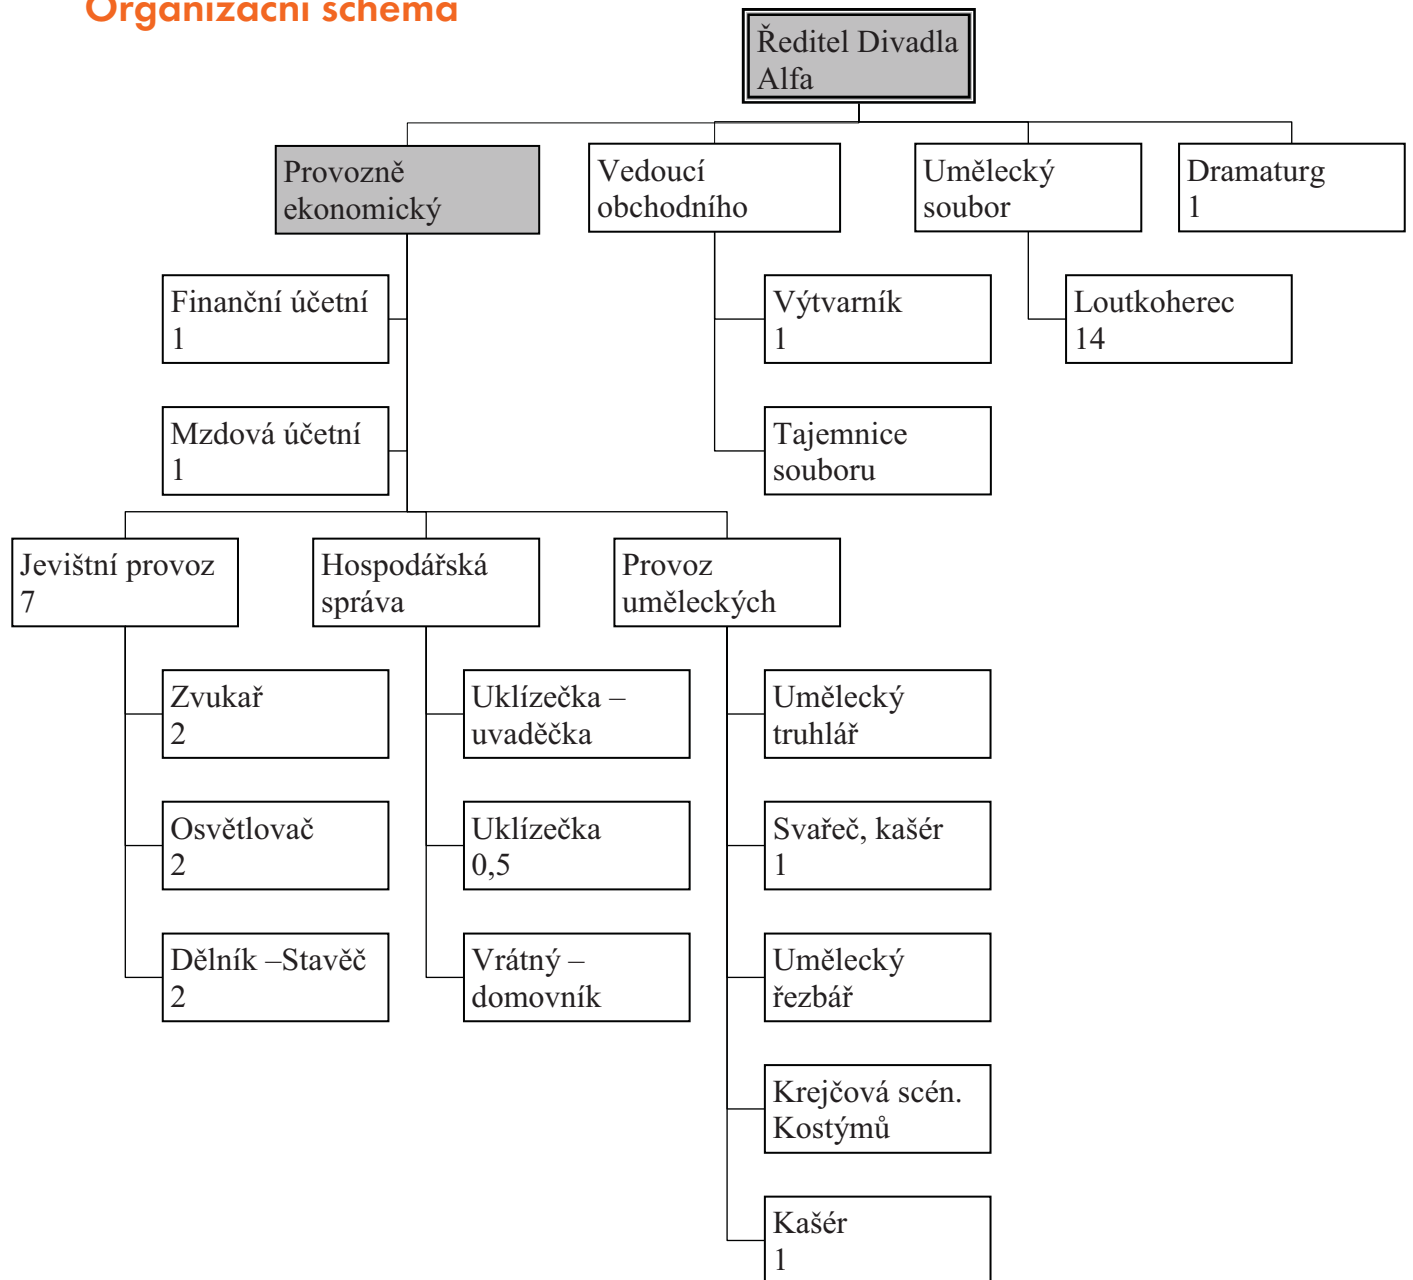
Organizační schéma

Ředitel Divadla Alfa

Provozně ekonomický

Vedoucí obchodního

Umělecký soubor

Dramaturg 1

Finanční účetní 1

Mzdová účetní 1

Výtvarník 1

Tajemnice souboru

Loutkoherec 14

Jevištní provoz 7

Hospodářská správa

Provoz uměleckých

Zvukař 2

Osvětlovač 2

Dělník –Stavěč 2

Uklízečka – uvaděčka

Uklízečka 0,5

Vrátný – domovník

Umělecký truhlář

Svařeč, kašér 1

Umělecký řezbář

Krejčová scén. Kostýmů

Kašér 1